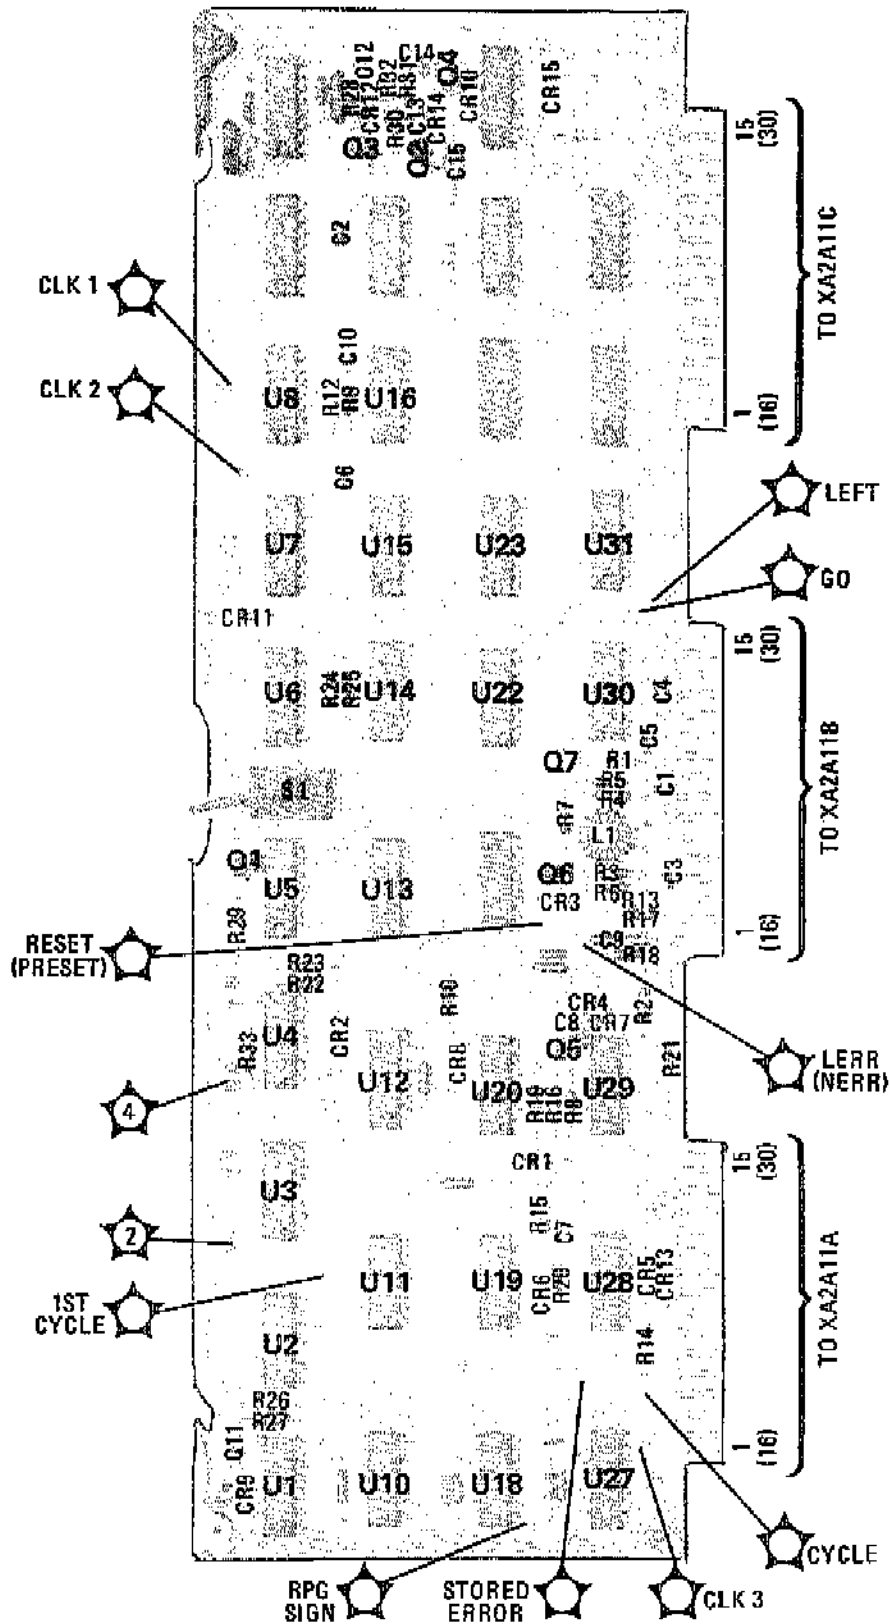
C14
Q12
R28
CR12
R32
R31
Q4
CR10
CR15
Q3
R30
C13
CR14
Q2
C15
15
(30)
C2
CLK 1
TO XA2A11C
C10
CLK 2
U8
R12
R8
U16
1
(16)
Q6
LEFT
U7
U15
U23
U31
GO
CR11
15
(30)
U6
R24
R25
U14
U22
U30
C4
C5
Q7
R1
R5
R4
C1
S1
R7
TO XA2A11B
L1
Q1
U5
U13
Q6
R3
R6
C3
CR3
R13
R17
R29
1
(16)
RESET
(PRESET)
C9
R18
R23
R22
R10
CR4
C8
CR7
R2
CR2
R33
U4
CR8
Q5
R21
LERR
(NERR)
U12
U20
U29
4
R19
R16
R9
15
(30)
CR1
U3
R15
C7
2
U11
U19
U28
CR5
CR13
CR6
R20
1ST
CYCLE
TO XA2A11A
U2
R14
R26
R27
Q11
1
(16)
CR9
U1
U10
U18
U27
CYCLE
RPG
SIGN
STORED
ERROR
CLK 3